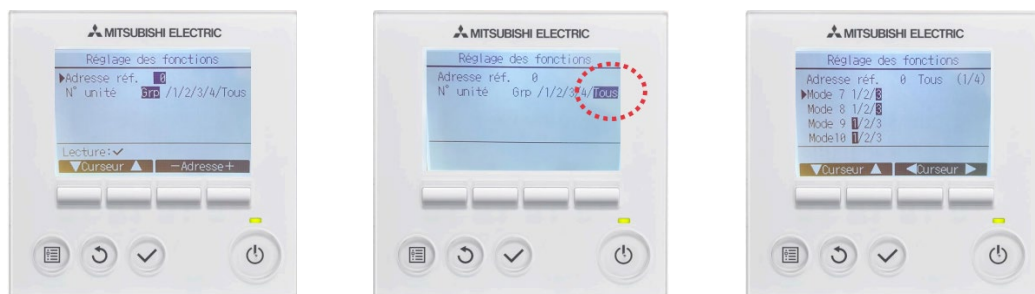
MITSUBISHI ELECTRIC

Réglage des fonctions
▶Adresse réf. 0
N° unité Grp /1/2/3/4/Tous

Lecture:✓
▼Curseur ▲ −Adresse+

MITSUBISHI ELECTRIC

Réglage des fonctions
Adresse réf. 0
N° unité Grp /1/2/3/4/Tous

MITSUBISHI ELECTRIC

Réglage des fonctions
Adresse réf. 0 Tous (1/4)
▶Mode 7 1/2/3
Mode 8 1/2/3
Mode 9 1/2/3
Mode10 1/2/3

▼Curseur ▲ ◀Curseur ▶